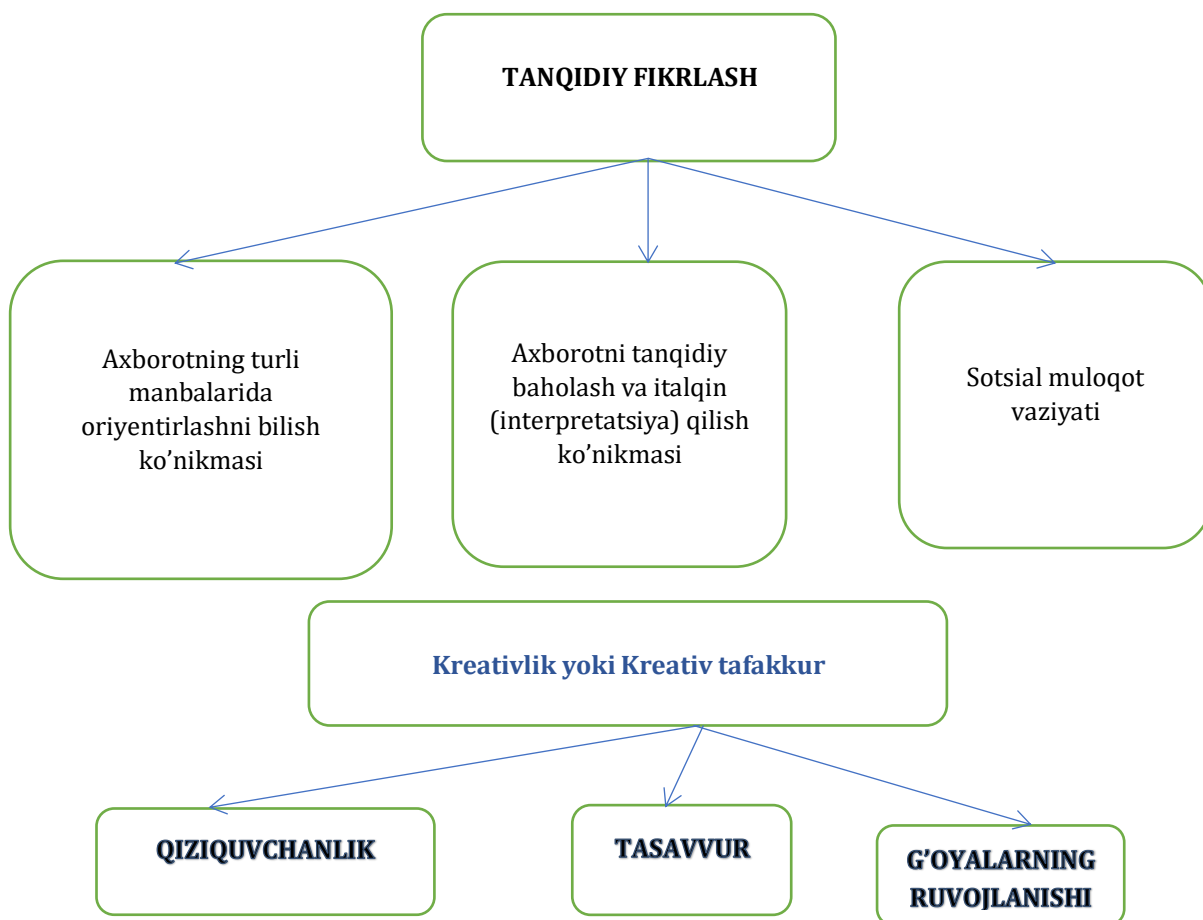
TANQIDIY FIKRLASH

Axborotning turli manbalarida oriyentirlashni bilish ko'nikmasi

Axborotni tanqidiy baholash va italqin (interpretatsiya) qilish ko'nikmasi

Sotsial muloqot vaziyati

Kreativlik yoki Kreativ tafakkur

QIZIQUVCHANLIK

TASAVVUR

G'OYALARNING RUVOJLANISHI